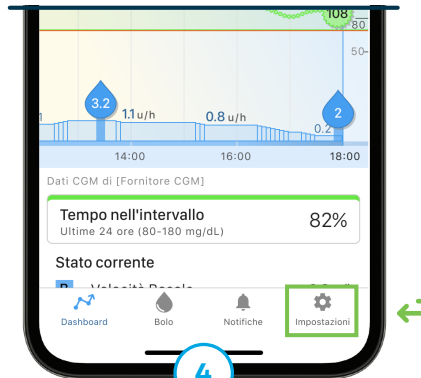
108
50
3.2
1.1 u/h
0.8 u/h
0.2
2
14:00
16:00
18:00
Dati CGM di [Fornitore CGM]
Tempo nell'intervallo
Ultime 24 ore (80-180 mg/dL)
82%
Stato corrente
Velocità Basale
Dashboard
Bolo
Notifiche
Impostazioni
4